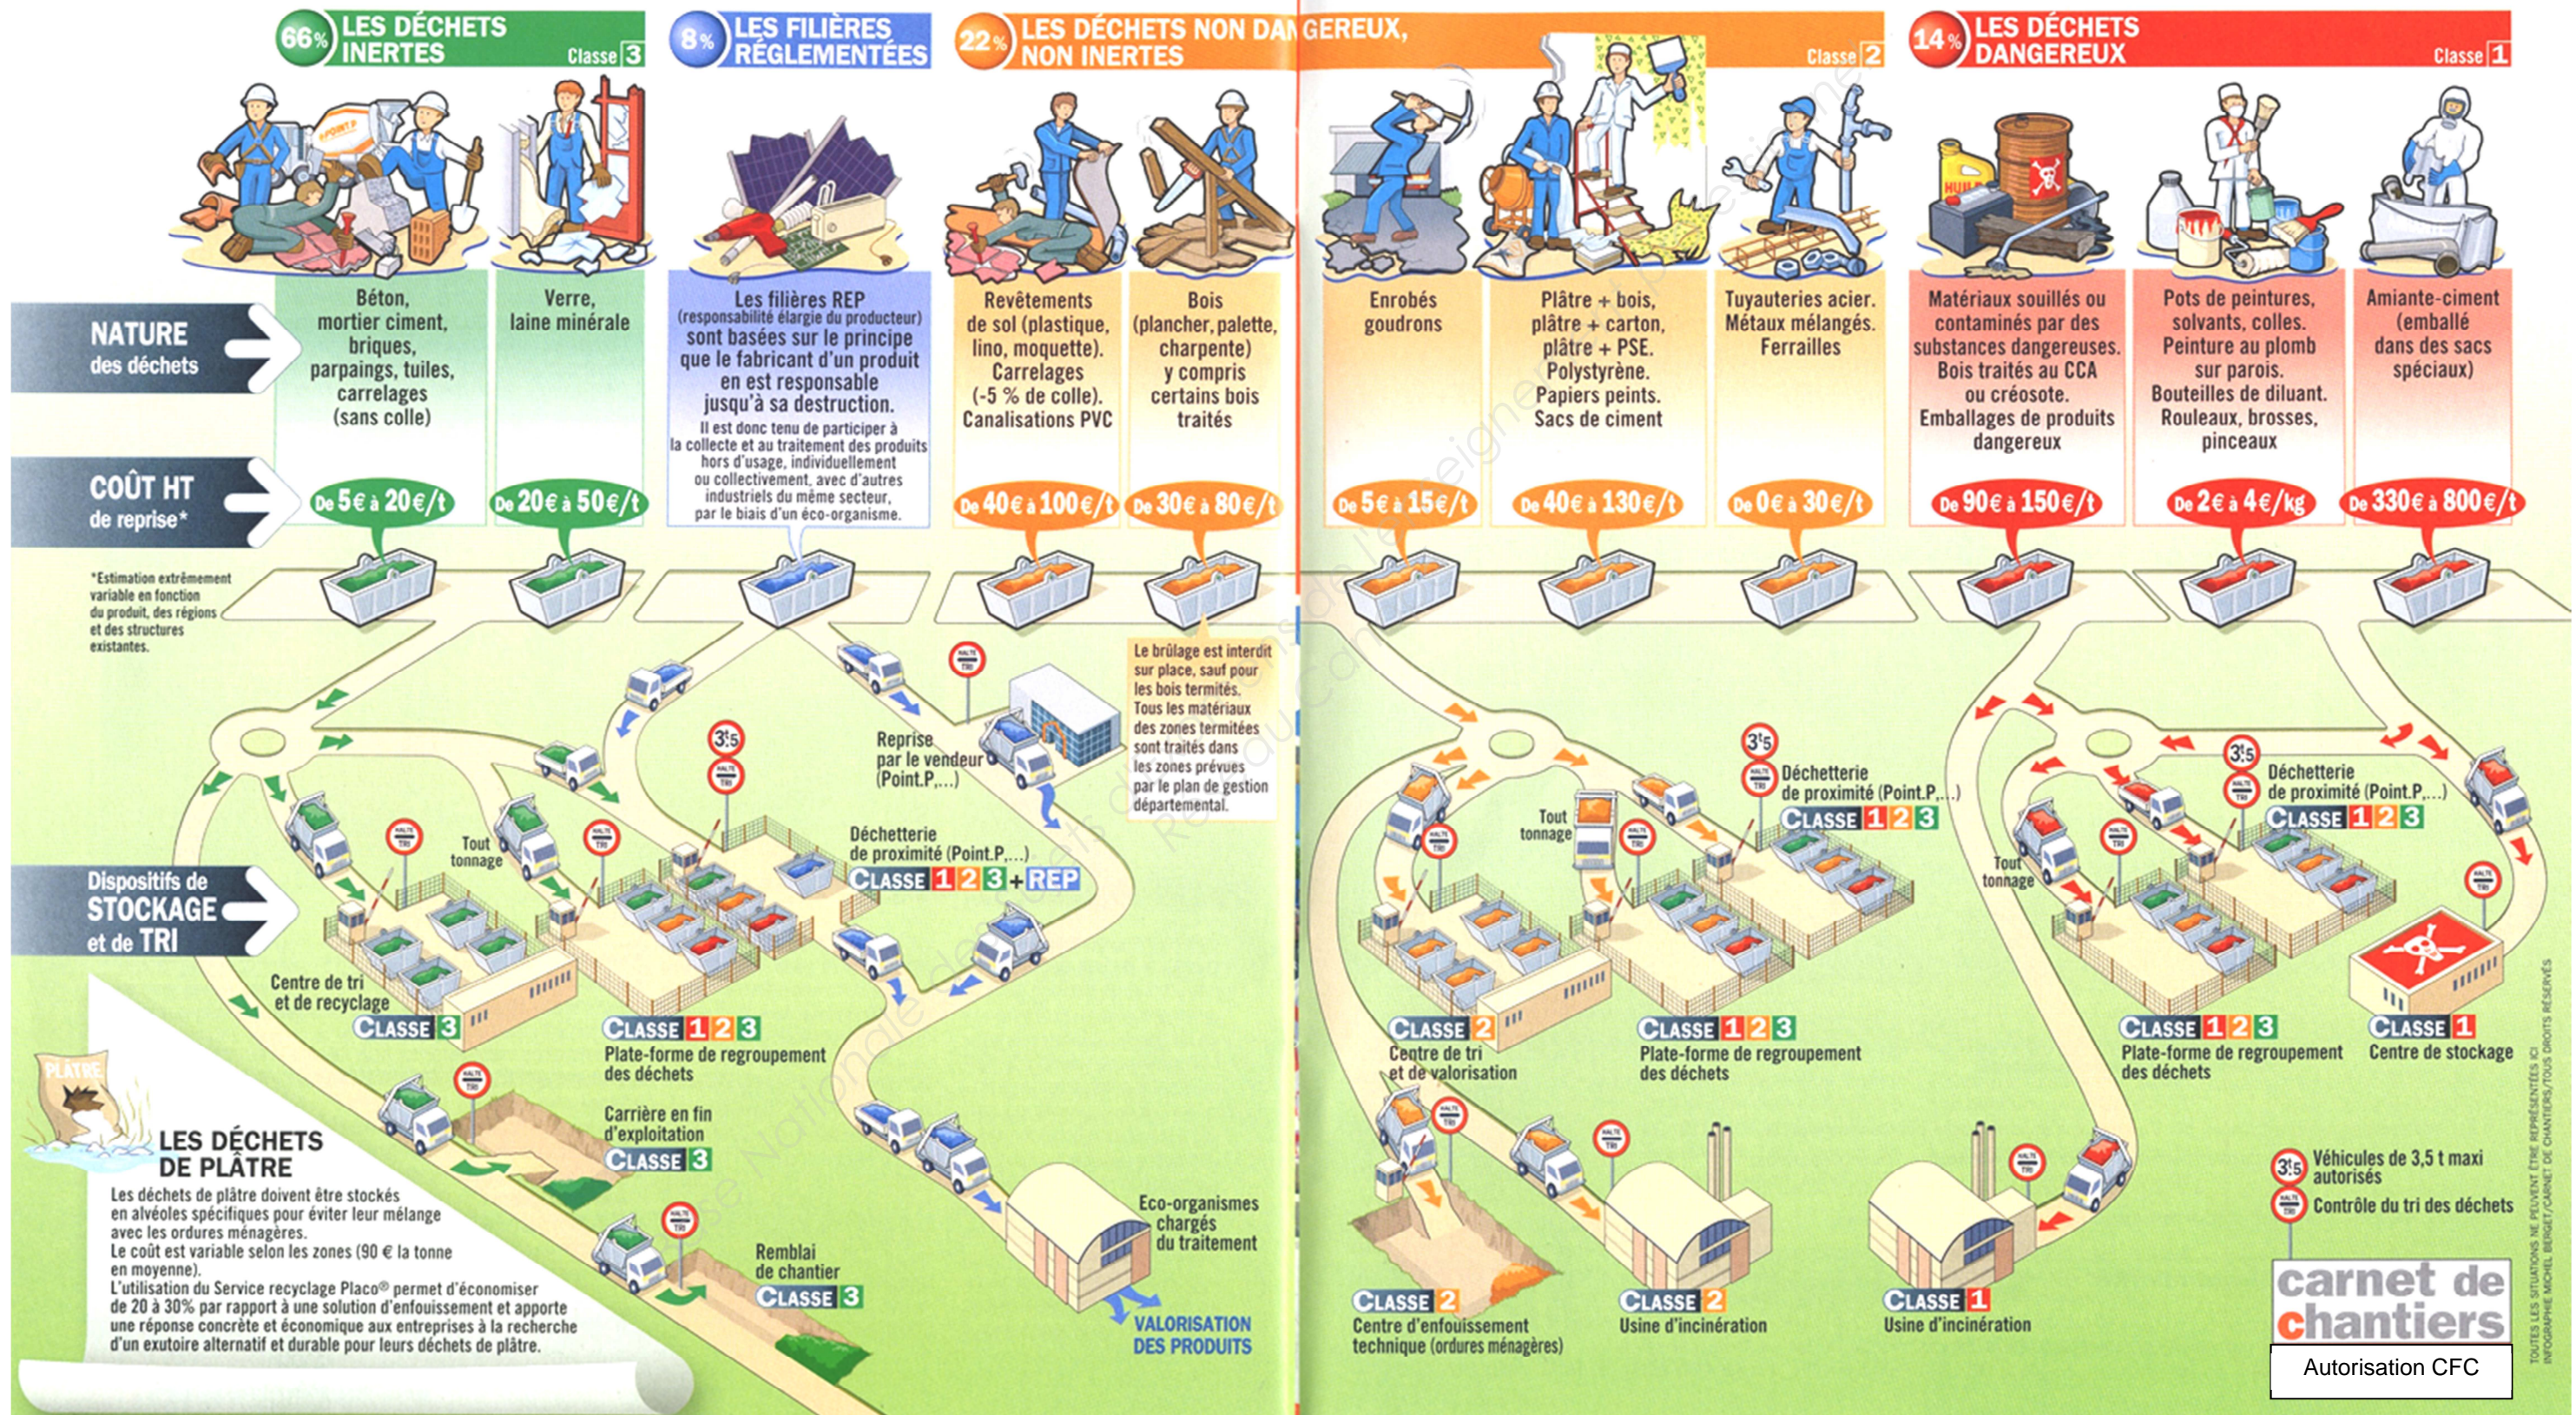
66% LES DÉCHETS INERTES Classe 3

8% LES FILIÈRES RÉGLEMENTÉES

22% LES DÉCHETS NON DANGEREUX, NON INERTES Classe 2

14% LES DÉCHETS DANGEREUX Classe 1

NATURE des déchets

Béton, mortier ciment, briques, parpaings, tuiles, carrelages (sans colle)

Verre, laine minérale

Les filières REP (responsabilité élargie du producteur) sont basées sur le principe que le fabricant d'un produit en est responsable jusqu'à sa destruction.
Il est donc tenu de participer à la collecte et au traitement des produits hors d'usage, individuellement ou collectivement, avec d'autres industriels du même secteur, par le biais d'un éco-organisme.

Revêtements de sol (plastique, lino, moquette). Carrelages (-5 % de colle). Canalisations PVC

Bois (plancher, palette, charpente) y compris certains bois traités

Enrobés goudrons

Plâtre + bois, plâtre + carton, plâtre + PSE. Polystyrène. Papiers peints. Sacs de ciment

Tuyauteries acier. Métaux mélangés. Ferrailles

Matériaux souillés ou contaminés par des substances dangereuses. Bois traités au CCA ou créosote. Emballages de produits dangereux

Pots de peintures, solvants, colles. Peinture au plomb sur parois. Bouteilles de diluant. Rouleaux, brosses, pinceaux

Amiante-ciment (emballé dans des sacs spéciaux)

COÛT HT de reprise*

De 5€ à 20€/t
De 20€ à 50€/t
De 40€ à 100€/t
De 30€ à 80€/t
De 5€ à 15€/t
De 40€ à 130€/t
De 0€ à 30€/t
De 90€ à 150€/t
De 2€ à 4€/kg
De 330€ à 800€/t

*Estimation extrêmement variable en fonction du produit, des régions et des structures existantes.

Le brûlage est interdit sur place, sauf pour les bois termités. Tous les matériaux des zones termitées sont traités dans les zones prévues par le plan de gestion départemental.

Reprise par le vendeur (Point.P,...)

Déchetterie de proximité (Point.P,...)
CLASSE 1 2 3 + REP

Tout tonnage

Dispositifs de STOCKAGE et de TRI

Centre de tri et de recyclage
CLASSE 3

CLASSE 1 2 3
Plate-forme de regroupement des déchets

Carrière en fin d'exploitation
CLASSE 3

Remblai de chantier
CLASSE 3

Eco-organismes chargés du traitement

VALORISATION DES PRODUITS

PLÂTRE

LES DÉCHETS DE PLÂTRE
Les déchets de plâtre doivent être stockés en alvéoles spécifiques pour éviter leur mélange avec les ordures ménagères.
Le coût est variable selon les zones (90 € la tonne en moyenne).
L'utilisation du Service recyclage Placo® permet d'économiser de 20 à 30% par rapport à une solution d'enfouissement et apporte une réponse concrète et économique aux entreprises à la recherche d'un exutoire alternatif et durable pour leurs déchets de plâtre.

Déchetterie de proximité (Point.P,...)
CLASSE 1 2 3

Tout tonnage

CLASSE 2
Centre de tri et de valorisation

CLASSE 1 2 3
Plate-forme de regroupement des déchets

CLASSE 2
Centre d'enfouissement technique (ordures ménagères)

CLASSE 2
Usine d'incinération

CLASSE 1
Usine d'incinération

Déchetterie de proximité (Point.P,...)
CLASSE 1 2 3

Tout tonnage

CLASSE 1 2 3
Plate-forme de regroupement des déchets

CLASSE 1
Centre de stockage

3t5 Véhicules de 3,5 t maxi autorisés
Contrôle du tri des déchets

carnet de chantiers

Autorisation CFC

TOUTES LES SITUATIONS NE PEUVENT ÊTRE REPRÉSENTÉES ICI
INFOGRAPHIE MICHEL BERGET/CARNET DE CHANTIERS/TOUS DROITS RÉSERVÉS